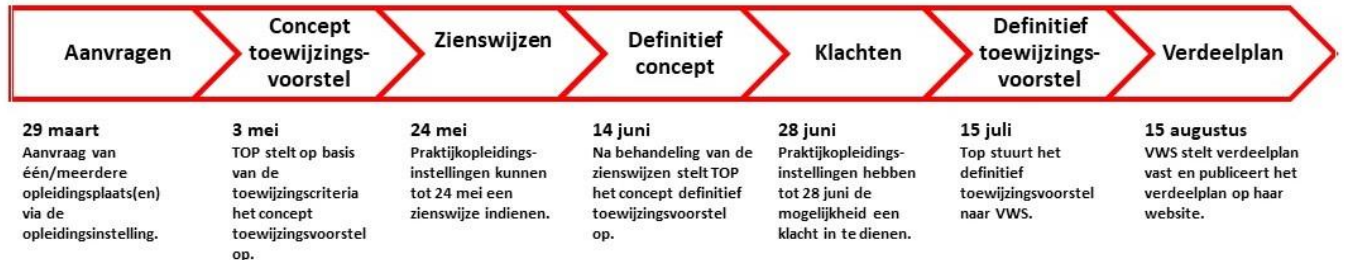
Aanvragen

Concept toewijzingsvoorstel

Zienswijzen

Definitief concept

Klachten

Definitief toewijzingsvoorstel

Verdeelplan

29 maart
Aanvraag van één/meerdere opleidingsplaats(en) via de opleidingsinstelling.

3 mei
TOP stelt op basis van de toewijzingscriteria het concept toewijzingsvoorstel op.

24 mei
Praktijkopleidingsinstellingen kunnen tot 24 mei een zienswijze indienen.

14 juni
Na behandeling van de zienswijzen stelt TOP het concept definitief toewijzingsvoorstel op.

28 juni
Praktijkopleidingsinstellingen hebben tot 28 juni de mogelijkheid een klacht in te dienen.

15 juli
Top stuurt het definitief toewijzingsvoorstel naar VWS.

15 augustus
VWS stelt verdeelplan vast en publiceert het verdeelplan op haar website.